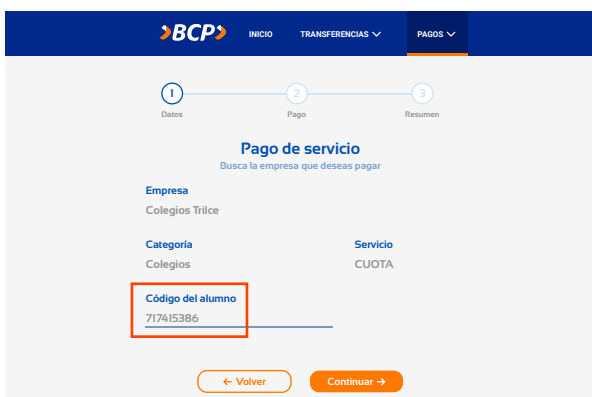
>BCP>
INICIO
TRANSFERENCIAS
PAGOS

1
Datos
2
Pago
3
Resumen

Pago de servicio
Busca la empresa que deseas pagar

Empresa
Colegios Trilce

Categoría
Colegios

Servicio
CUOTA

Código del alumno
717415386

← Volver
Continuar →